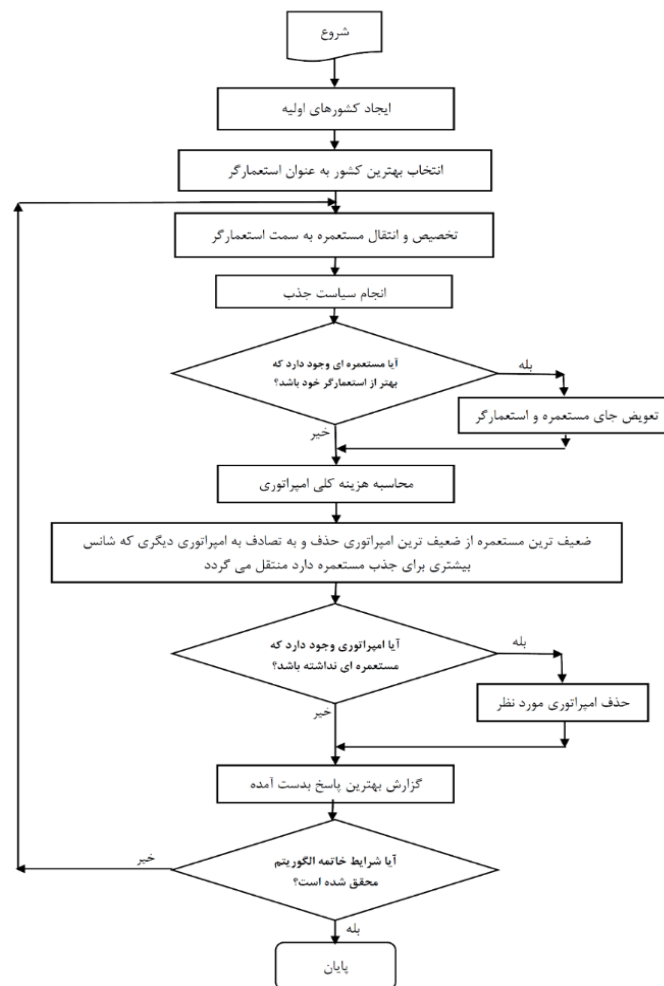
شروع

ایجاد کشورهای اولیه

انتخاب بهترین کشور به عنوان استعمارگر

تخصیص و انتقال مستعمره به سمت استعمارگر

انجام سیاست جذب

آیا مستعمره ای وجود دارد که بهتر از استعمارگر خود باشد؟

بله

تعویض جای مستعمره و استعمارگر

خیر

محاسبه هزینه کلی امپراتوری

ضعیف ترین مستعمره از ضعیف ترین امپراتوری حذف و به تصادف به امپراتوری دیگری که شانس بیشتری برای جذب مستعمره دارد منتقل می گردد

آیا امپراتوری وجود دارد که مستعمره ای نداشته باشد؟

بله

حذف امپراتوری مورد نظر

خیر

گزارش بهترین پاسخ بدست آمده

خیر

آیا شرایط خاتمه الگوریتم محقق شده است؟

بله

پایان